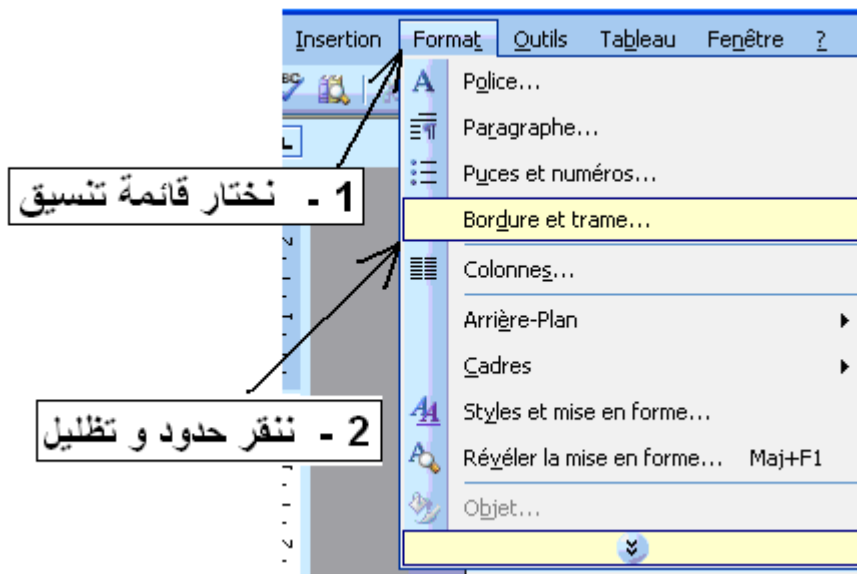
Insertion Format Outils Tableau Fenêtre ?

Police...
Paragraphe...
Puces et numéros...
Bordure et trame...
Colonnes...
Arrière-Plan
Cadres
Styles et mise en forme...
Révéler la mise en forme... Maj+F1
Objet...

1 - نختار قائمة تنسيق

2 - ننقر حدود و تظليل